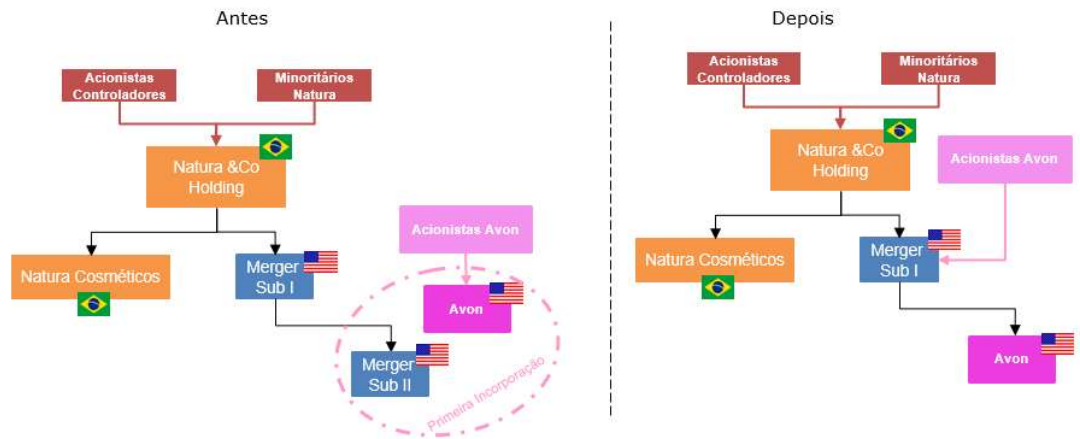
Antes

Acionistas Controladores

Minoritários Natura

Natura &Co Holding

Natura Cosméticos

Merger Sub I

Acionistas Avon

Avon

Merger Sub II

Primeira Incorporação

Depois

Acionistas Controladores

Minoritários Natura

Natura &Co Holding

Acionistas Avon

Natura Cosméticos

Merger Sub I

Avon